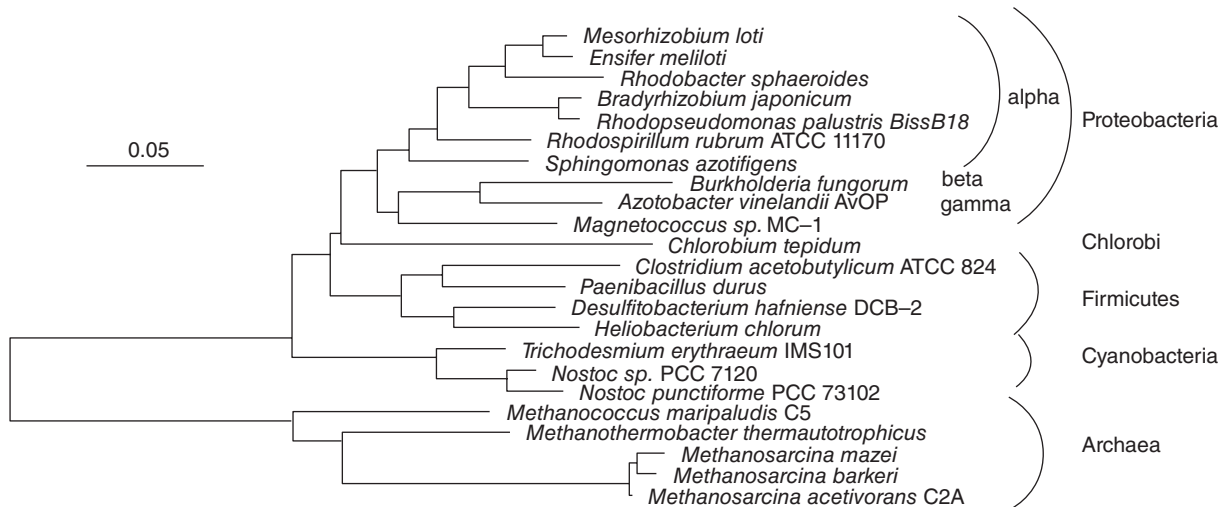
0.05

Mesorhizobium loti
Ensifer meliloti
Rhodobacter sphaeroides
Bradyrhizobium japonicum
Rhodopseudomonas palustris BissB18
Rhodospirillum rubrum ATCC 11170
Sphingomonas azotifigens
Burkholderia fungorum
Azotobacter vinelandii AvOP
Magnetococcus sp. MC–1
Chlorobium tepidum
Clostridium acetobutylicum ATCC 824
Paenibacillus durus
Desulfitobacterium hafniense DCB–2
Heliobacterium chlorum
Trichodesmium erythraeum IMS101
Nostoc sp. PCC 7120
Nostoc punctiforme PCC 73102
Methanococcus maripaludis C5
Methanothermobacter thermautotrophicus
Methanosarcina mazei
Methanosarcina barkeri
Methanosarcina acetivorans C2A

alpha
beta
gamma
Proteobacteria
Chlorobi
Firmicutes
Cyanobacteria
Archaea